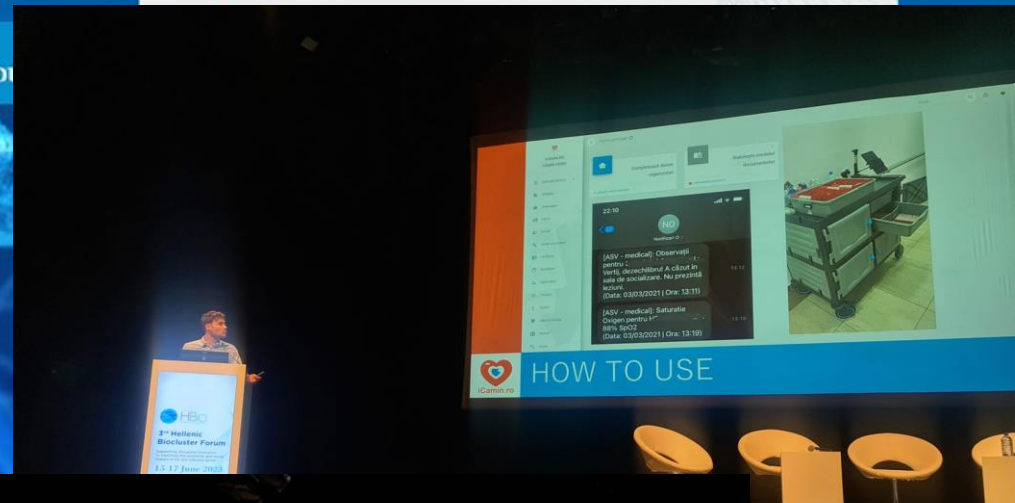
22:10

NO

[ASV - medical]: Observații pentru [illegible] Vertij, dezechilibrul A căzut în sala de socializare. Nu prezintă leziuni. (Data: 03/03/2021 | Ora: 13:11)

[ASV - medical]: Saturatie Oxigen pentru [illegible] 88% SpO2 (Data: 03/03/2021 | Ora: 13:19)

HOW TO USE

iCamin.ro

HBio

3rd Hellenic Biocluster Forum

15-17 June 2023